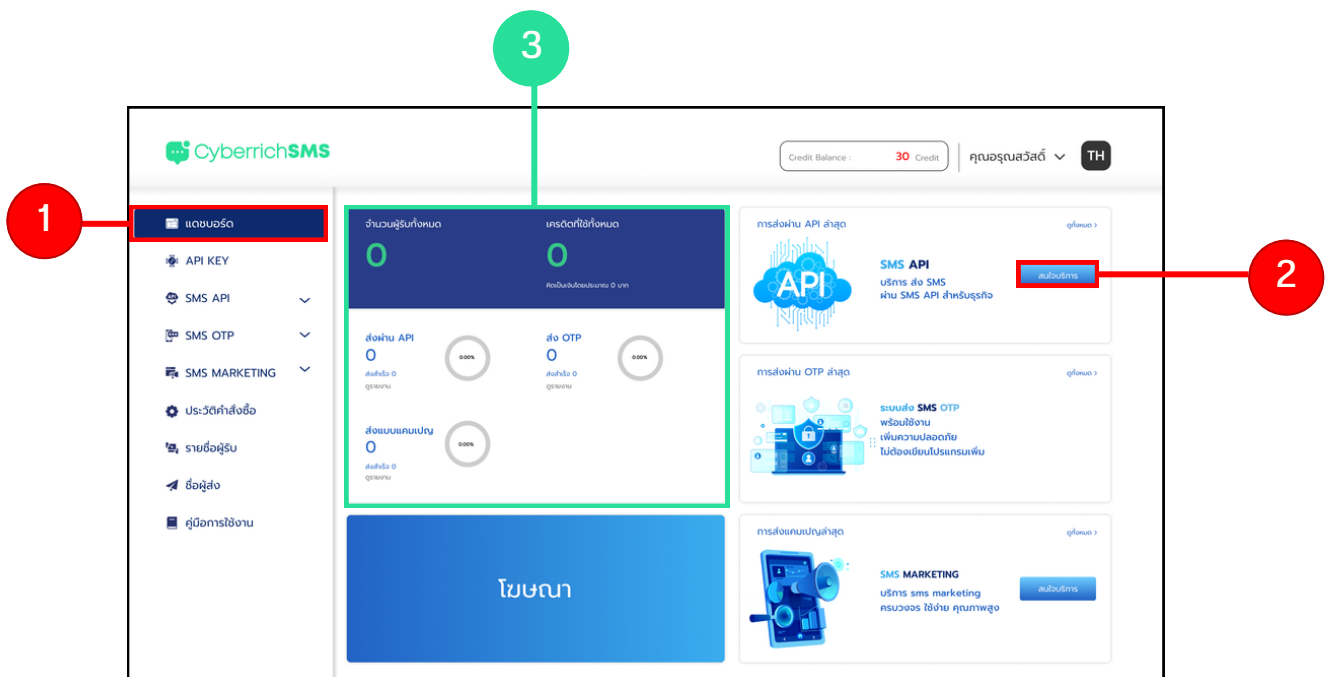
3

CyberrichSMS

Credit Balance : 30 Credit

คุณอรุณสวัสดิ์

TH

1

แดชบอร์ด

API KEY

SMS API

SMS OTP

SMS MARKETING

ประวัติคำสั่งซื้อ

รายชื่อผู้รับ

ชื่อผู้ส่ง

คู่มือการใช้งาน

จำนวนผู้รับทั้งหมด

0

เครดิตที่ใช้ทั้งหมด

0

คิดเป็นเงินโดยประมาณ 0 บาท

ส่งผ่าน API

0

ส่งสำเร็จ 0

ดูรายงาน

0.00%

ส่ง OTP

0

ส่งสำเร็จ 0

ดูรายงาน

0.00%

ส่งแบบแคมเปญ

0

ส่งสำเร็จ 0

ดูรายงาน

0.00%

โฆษณา

การส่งผ่าน API ล่าสุด

ดูทั้งหมด >

API

SMS API

บริการ ส่ง SMS ผ่าน SMS API สำหรับธุรกิจ

สนใจบริการ

2

การส่งผ่าน OTP ล่าสุด

ดูทั้งหมด >

ระบบส่ง SMS OTP พร้อมใช้งาน เพิ่มความปลอดภัย ไม่ต้องเขียนโปรแกรมเพิ่ม

การส่งแคมเปญล่าสุด

ดูทั้งหมด >

SMS MARKETING

บริการ sms marketing ครบวงจร ใช้ง่าย คุณภาพสูง

สนใจบริการ